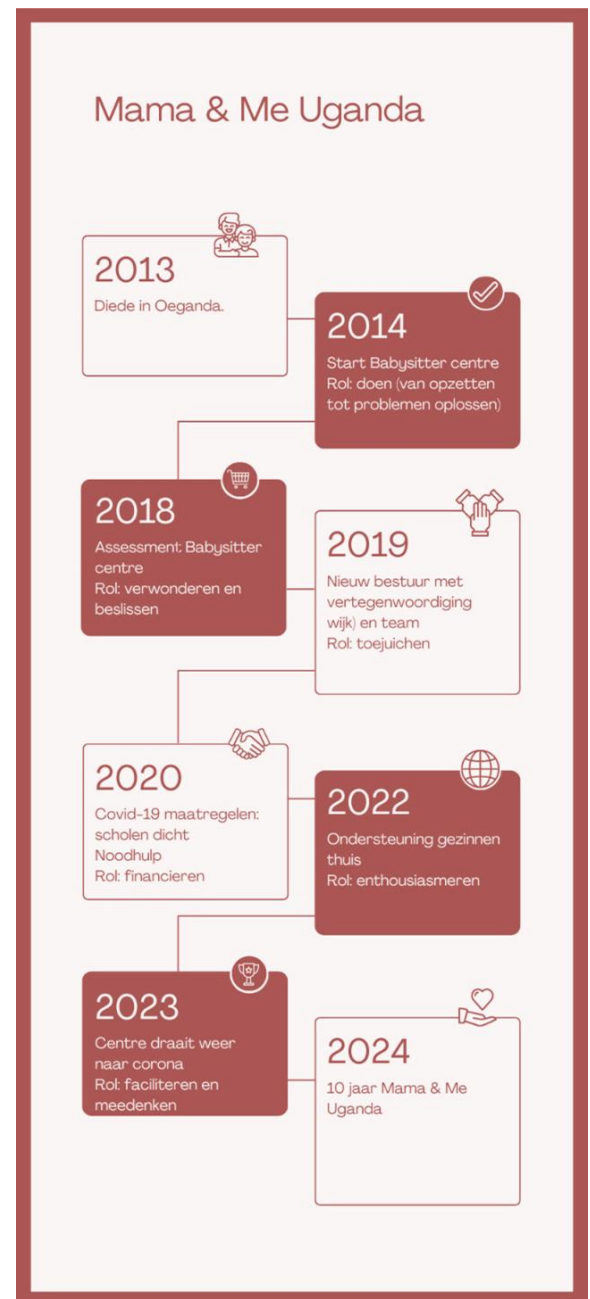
Mama & Me Uganda

2013
Diede in Oeganda.

2014
Start Babysitter centre
Rol: doen (van opzetten tot problemen oplossen)

2018
Assessment: Babysitter centre
Rol: verwonderen en beslissen

2019
Nieuw bestuur met vertegenwoordiging wijk) en team
Rol: toejuichen

2020
Covid-19 maatregelen: scholen dicht
Noodhulp
Rol: financieren

2022
Ondersteuning gezinnen thuis
Rol: enthousiasmeren

2023
Centre draait weer naar corona
Rol: faciliteren en meedenken

2024
10 jaar Mama & Me Uganda